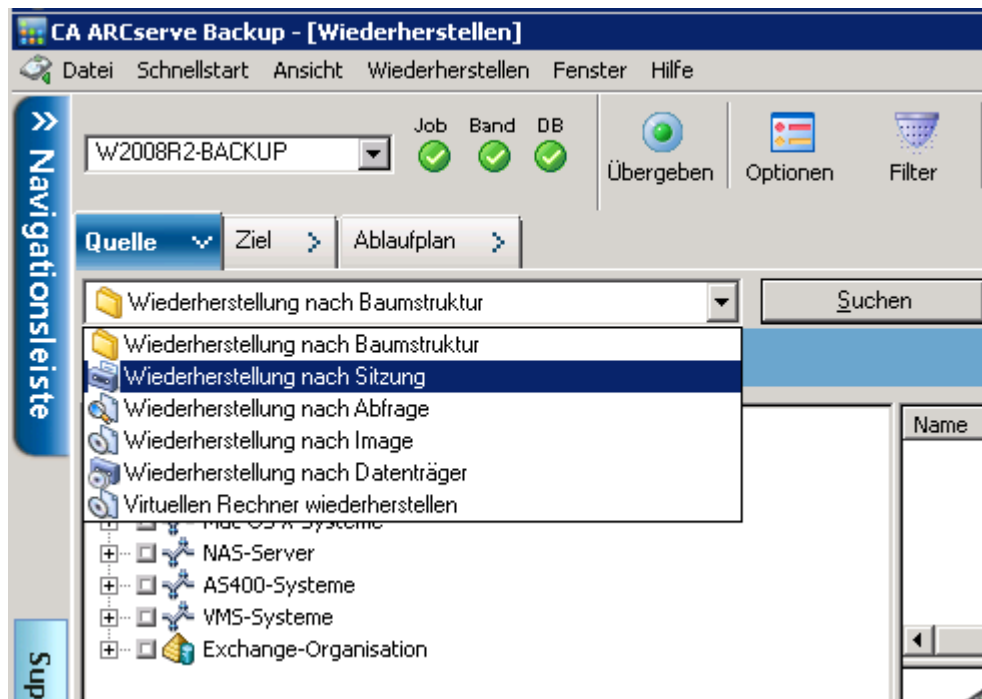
CA ARCserve Backup - [Wiederherstellen]

Datei Schnellstart Ansicht Wiederherstellen Fenster Hilfe

» Navigationsleiste

W2008R2-BACKUP

Job Band DB

Übergeben Optionen Filter

Quelle Ziel Ablaufplan

Wiederherstellung nach Baumstruktur

Suchen

Wiederherstellung nach Baumstruktur
Wiederherstellung nach Sitzung
Wiederherstellung nach Abfrage
Wiederherstellung nach Image
Wiederherstellung nach Datenträger
Virtuellen Rechner wiederherstellen

Name

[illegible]
NAS-Server
AS400-Systeme
VMS-Systeme
Exchange-Organisation

Sup